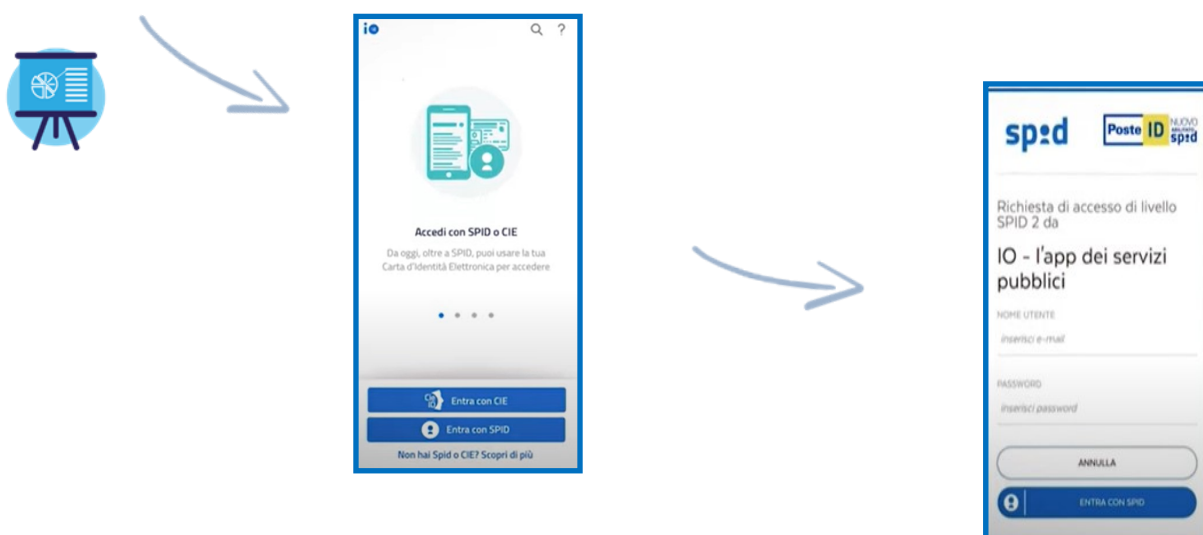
io

Accedi con SPID o CIE

Da oggi, oltre a SPID, puoi usare la tua Carta d'Identità Elettronica per accedere

Entra con CIE

Entra con SPID

Non hai Spid o CIE? Scopri di più

spid

Poste ID NUOVO abilitato spid

Richiesta di accesso di livello SPID 2 da

IO - l'app dei servizi pubblici

NOME UTENTE

inserisci e-mail

PASSWORD

inserisci password

ANNULLA

ENTRA CON SPID